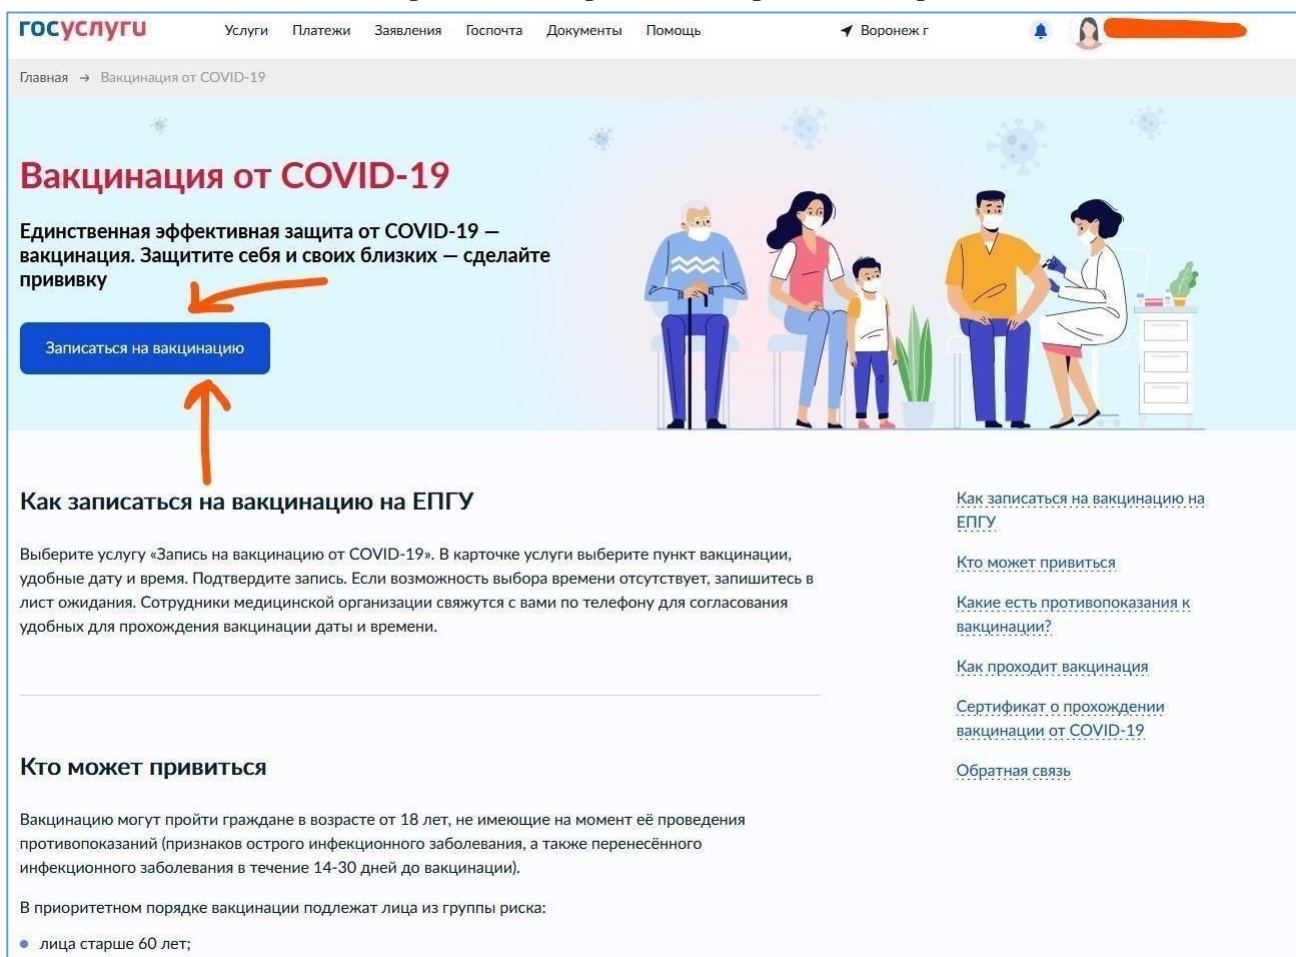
госуслуги Услуги Платежи Заявления Госпочта Документы Помощь Воронеж г

Главная → Вакцинация от COVID-19

Вакцинация от COVID-19

Единственная эффективная защита от COVID-19 — вакцинация. Защитите себя и своих близких — сделайте прививку

Записаться на вакцинацию

Как записаться на вакцинацию на ЕПГУ

Выберите услугу «Запись на вакцинацию от COVID-19». В карточке услуги выберите пункт вакцинации, удобные дату и время. Подтвердите запись. Если возможность выбора времени отсутствует, запишитесь в лист ожидания. Сотрудники медицинской организации свяжутся с вами по телефону для согласования удобных для прохождения вакцинации даты и времени.

Кто может привиться

Вакцинацию могут пройти граждане в возрасте от 18 лет, не имеющие на момент её проведения противопоказаний (признаков острого инфекционного заболевания, а также перенесённого инфекционного заболевания в течение 14-30 дней до вакцинации).

В приоритетном порядке вакцинации подлежат лица из группы риска:

• лица старше 60 лет;

Как записаться на вакцинацию на ЕПГУ

Кто может привиться

Какие есть противопоказания к вакцинации?

Как проходит вакцинация

Сертификат о прохождении вакцинации от COVID-19

Обратная связь